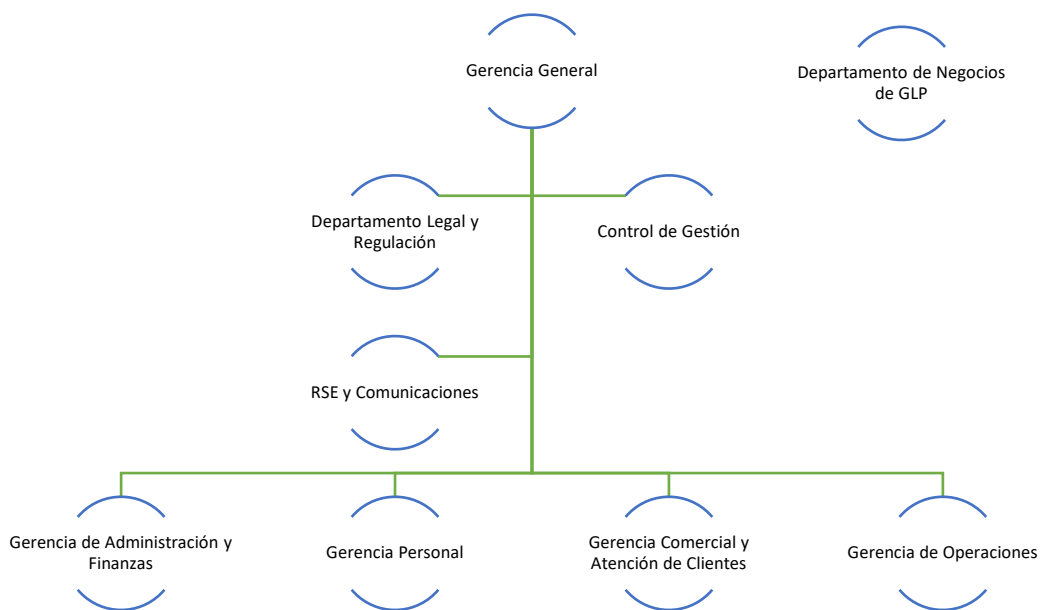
Gerencia General

Departamento de Negocios de GLP

Departamento Legal y Regulación

Control de Gestión

RSE y Comunicaciones

Gerencia de Administración y Finanzas

Gerencia Personal

Gerencia Comercial y Atención de Clientes

Gerencia de Operaciones